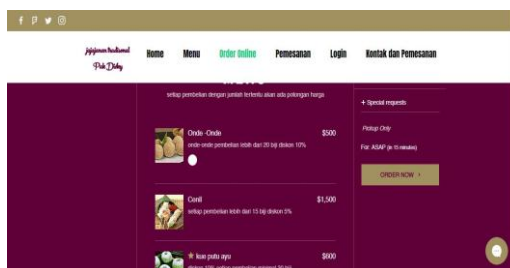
jajajanan tradisional
Pak Daby

Home
Menu
Order Online
Pemesanan
Login
Kontak dan Pemesanan

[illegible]
setiap pembelian dengan jumlah tertentu akan ada potongan harga

Onde -Onde
$500
onde-onde pembelian lebih dari 20 biji diskon 10%

Cenil
$1,500
setiap pembelian lebih dari 15 biji diskon 5%

kue putu ayu
$600
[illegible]

+ Special requests

Pickup Only

For: ASAP (in 15 minutes)

ORDER NOW >